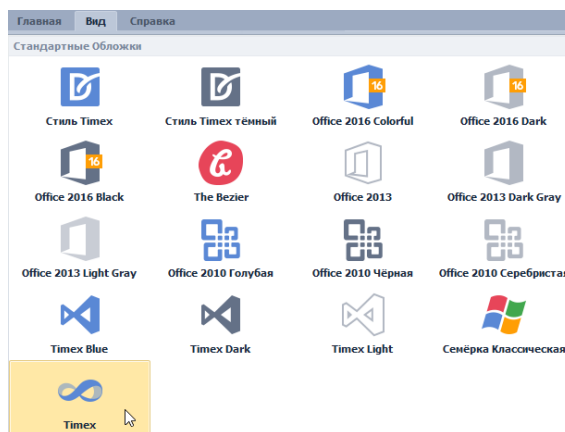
Главная Вид Справка

Стандартные Обложки

Стиль Timex
Стиль Timex тёмный
Office 2016 Colorful
Office 2016 Dark
Office 2016 Black
The Bezier
Office 2013
Office 2013 Dark Gray
Office 2013 Light Gray
Office 2010 Голубая
Office 2010 Чёрная
Office 2010 Серебриста
Timex Blue
Timex Dark
Timex Light
Семёрка Классическая
Timex